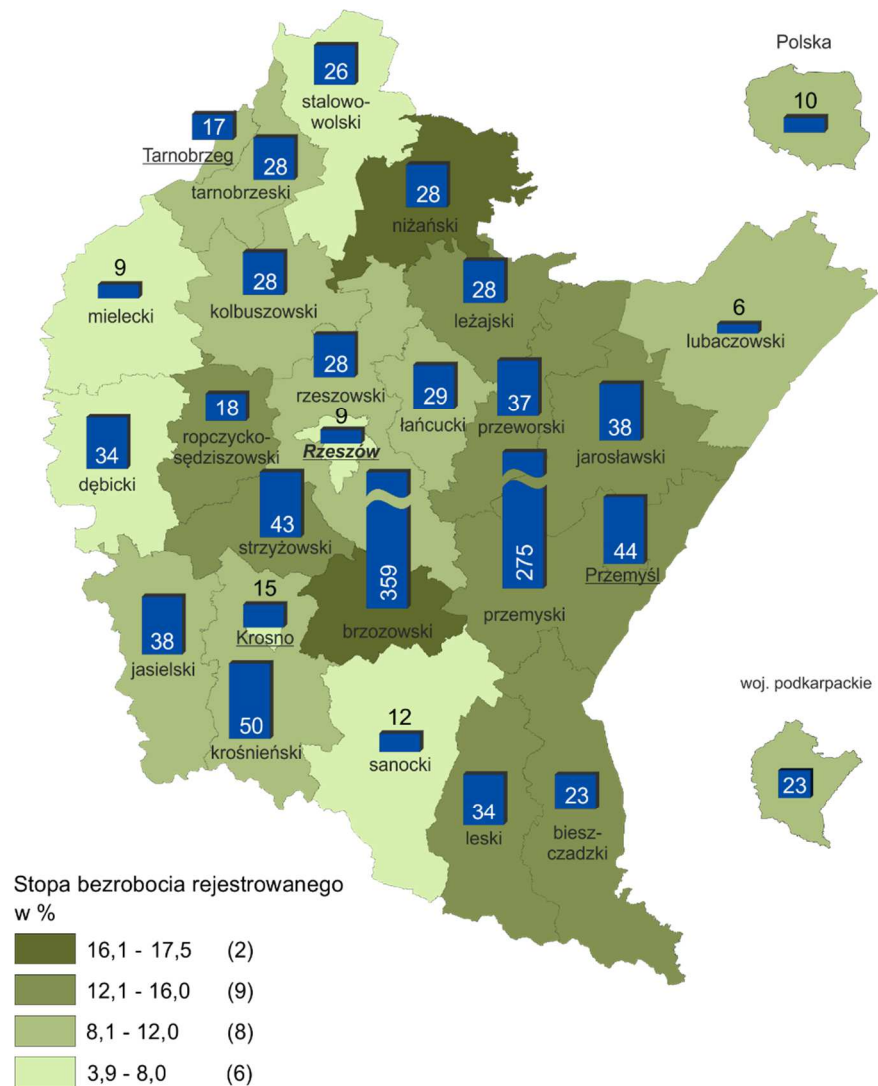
Polska
10

26
stalowo-wolski

17
Tarnobrzeg

28
tarnobrzeski

28
niżański

9
mielecki

28
kolbuszowski

28
leżajski

6
lubaczowski

28
rzeszowski

18
ropczycko-sędziszowski

9
Rzeszów

29
łańcucki

37
przeworski

38
jarosławski

34
dębicki

43
strzyżowski

359
brzozowski

275
przemyski

44
Przemyśl

15
Krosno

38
jasielski

50
krośnieński

12
sanocki

34
leski

23
bieszczadzki

woj. podkarpackie
23

Stopa bezrobocia rejestrowanego w %

16,1 - 17,5 (2)
12,1 - 16,0 (9)
8,1 - 12,0 (8)
3,9 - 8,0 (6)